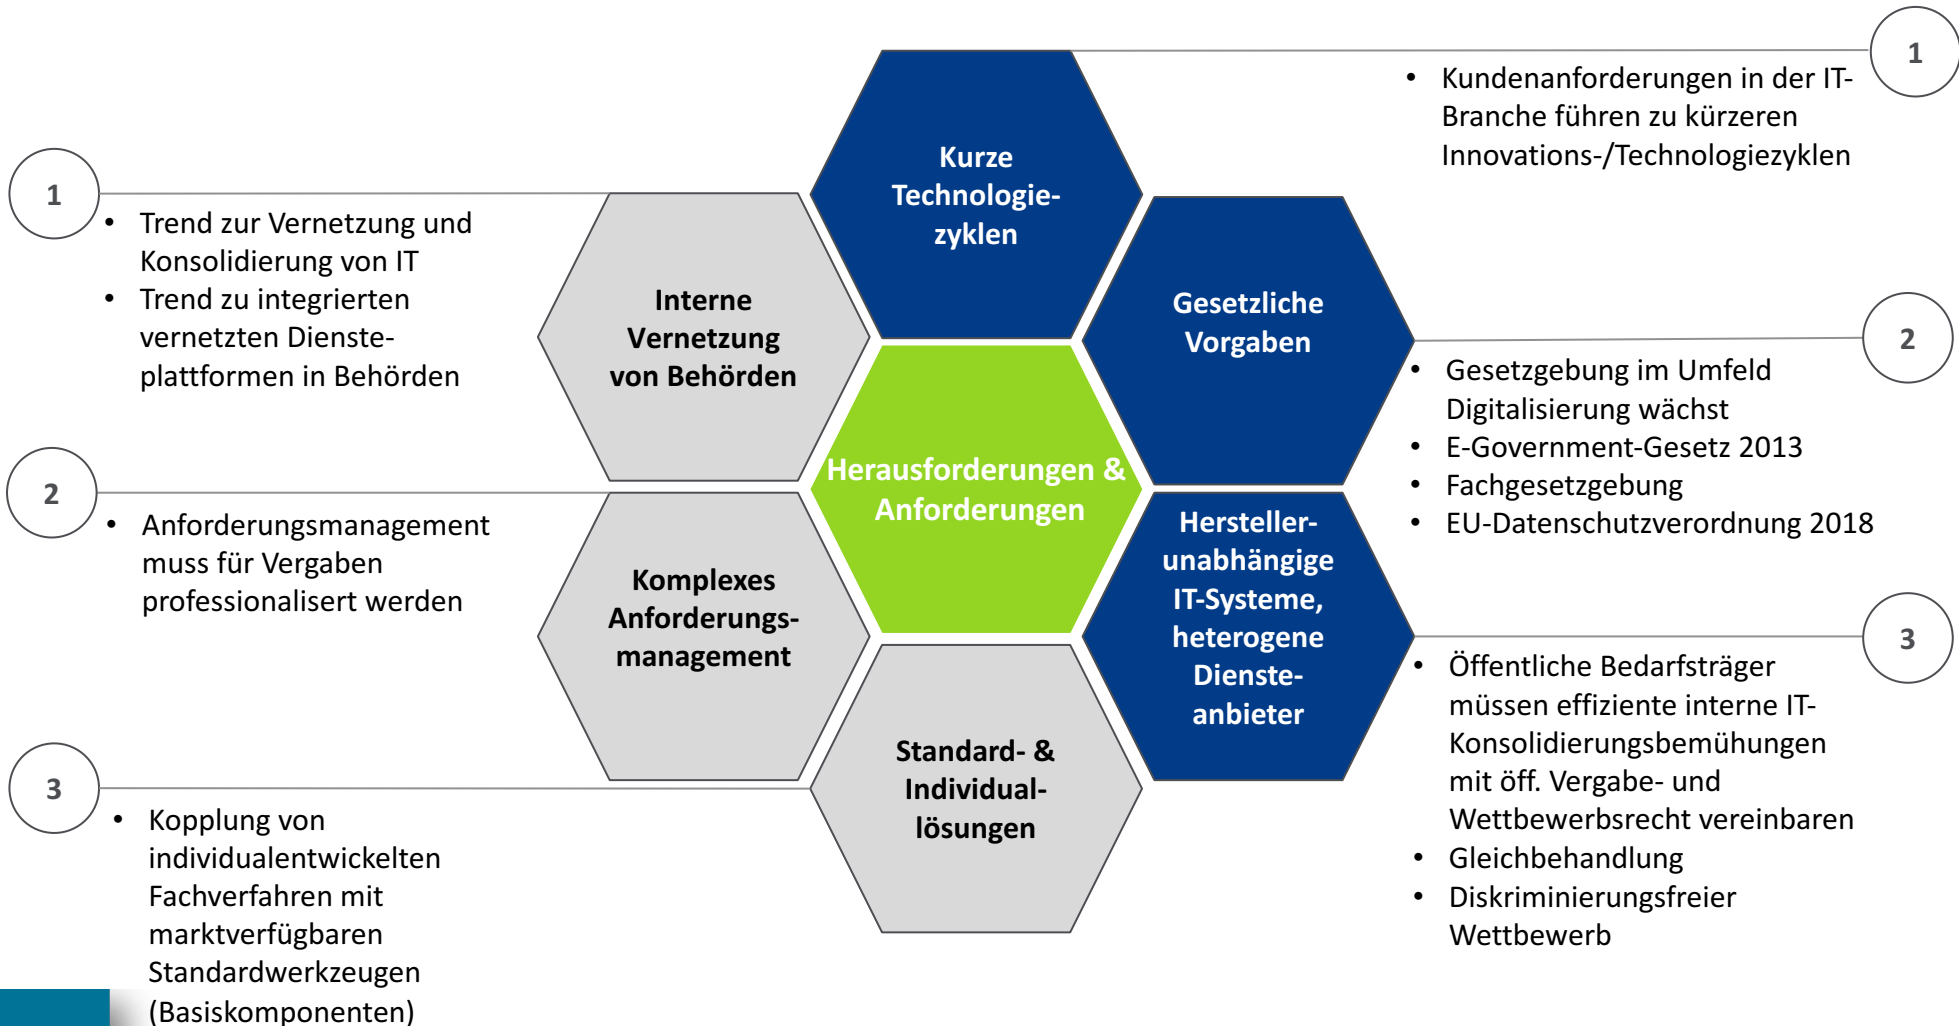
1

- Trend zur Vernetzung und Konsolidierung von IT
- Trend zu integrierten vernetzten Diensteplattformen in Behörden

2

- Anforderungsmanagement muss für Vergaben professionalisert werden

3

- Kopplung von individualentwickelten Fachverfahren mit marktverfügbaren Standardwerkzeugen (Basiskomponenten)

Kurze Technologiezyklen

Interne Vernetzung von Behörden

Gesetzliche Vorgaben

Herausforderungen & Anforderungen

Komplexes Anforderungsmanagement

Herstellerunabhängige IT-Systeme, heterogene Diensteanbieter

Standard- & Individuallösungen

1

- Kundenanforderungen in der IT-Branche führen zu kürzeren Innovations-/Technologiezyklen

2

- Gesetzgebung im Umfeld Digitalisierung wächst
- E-Government-Gesetz 2013
- Fachgesetzgebung
- EU-Datenschutzverordnung 2018

3

- Öffentliche Bedarfsträger müssen effiziente interne IT-Konsolidierungsbemühungen mit öff. Vergabe- und Wettbewerbsrecht vereinbaren
- Gleichbehandlung
- Diskriminierungsfreier Wettbewerb